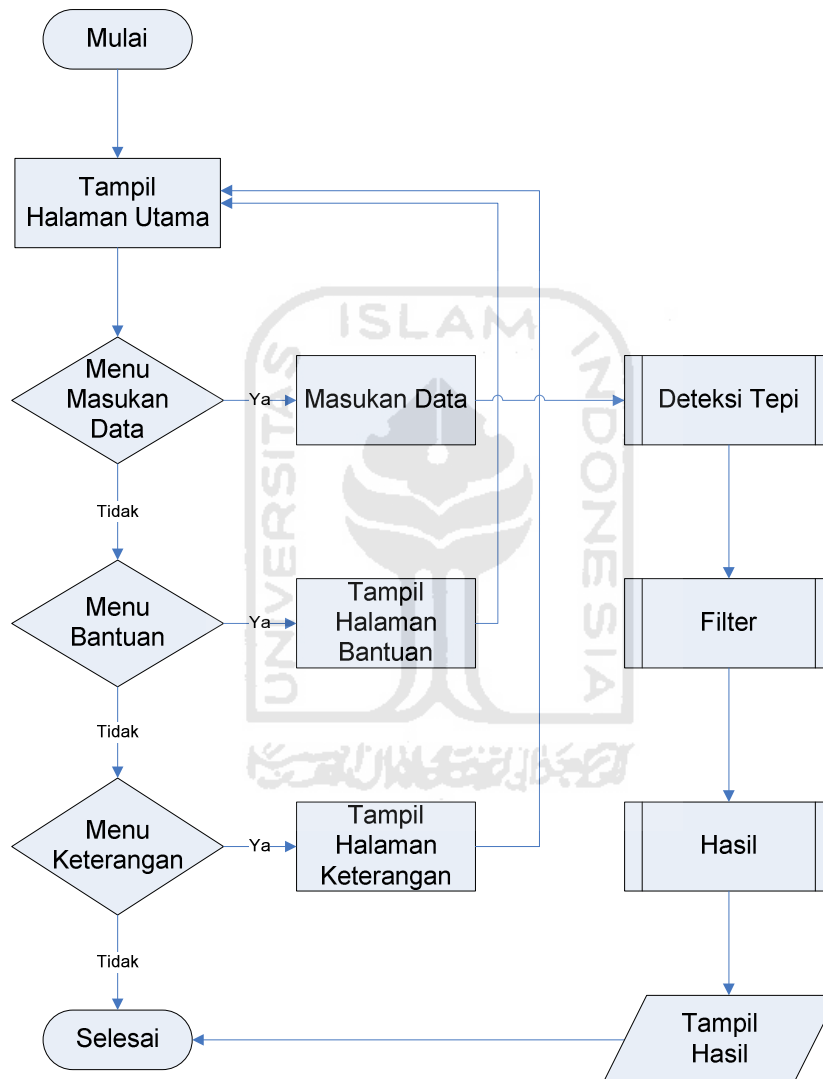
Mulai

Tampil Halaman Utama

Menu Masukan Data

Ya

Masukan Data

Deteksi Tepi

Tidak

Menu Bantuan

Ya

Tampil Halaman Bantuan

Filter

Tidak

Menu Keterangan

Ya

Tampil Halaman Keterangan

Hasil

Tidak

Selesai

Tampil Hasil

ISLAM INDONESIA UNIVERSITAS